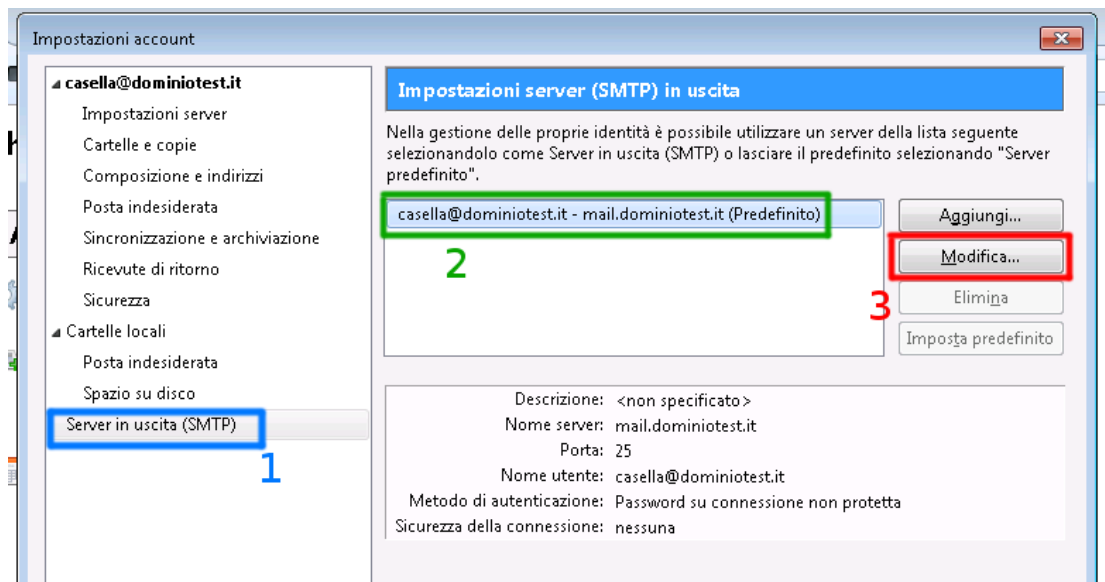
Impostazioni account

casella@dominiotest.it
Impostazioni server
Cartelle e copie
Composizione e indirizzi
Posta indesiderata
Sincronizzazione e archiviazione
Ricevute di ritorno
Sicurezza
Cartelle locali
Posta indesiderata
Spazio su disco
Server in uscita (SMTP)

1

Impostazioni server (SMTP) in uscita

Nella gestione delle proprie identità è possibile utilizzare un server della lista seguente selezionandolo come Server in uscita (SMTP) o lasciare il predefinito selezionando "Server predefinito".

casella@dominiotest.it - mail.dominiotest.it (Predefinito)

2

Aggiungi...
Modifica...
Elimina
Imposta predefinito

3

Descrizione: <non specificato>
Nome server: mail.dominiotest.it
Porta: 25
Nome utente: casella@dominiotest.it
Metodo di autenticazione: Password su connessione non protetta
Sicurezza della connessione: nessuna